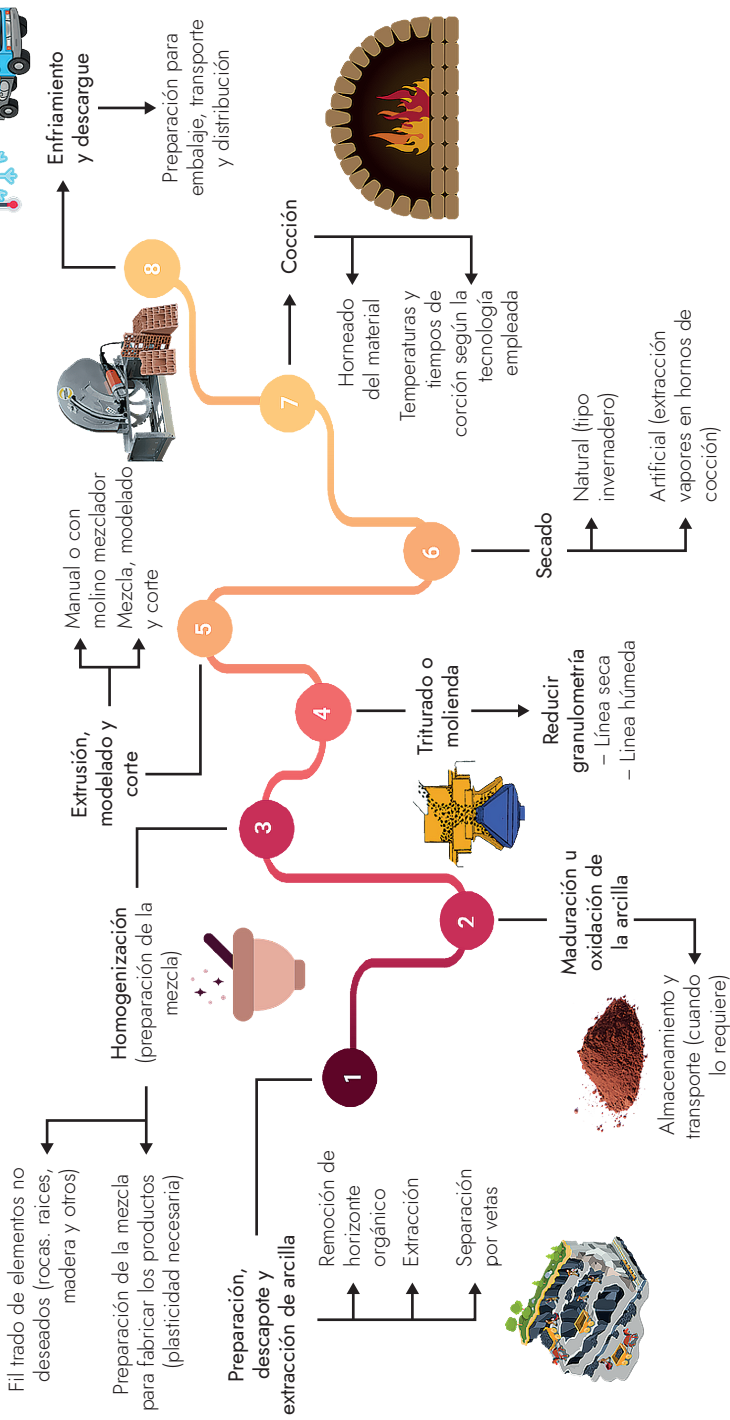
Preparación, descapote y extracción de arcilla

Remoción de horizonte orgánico

Extracción

Separación por vetas

1

Homogenización (preparación de la mezcla)

Fil trado de elementos no deseados (rocas. raíces, madera y otros)

Preparación de la mezcla para fabricar los productos (plasticidad necesaria)

2

Maduración u oxidación de la arcilla

Almacenamiento y transporte (cuando lo requiere)

3

Extrusión, modelado y corte

Manual o con molino mezclador

Mezcla, modelado y corte

4

Triturado o molienda

Reducir granulometría
– Línea seca
– Línea húmeda

5

6

Secado

Natural (tipo invernadero)

Artificial (extracción vapores en hornos de cocción)

7

Cocción

Horneado del material

Temperaturas y tiempos de corción según la tecnología empleada

8

Enfriamiento y descargue

Preparación para embalaje, transporte y distribución